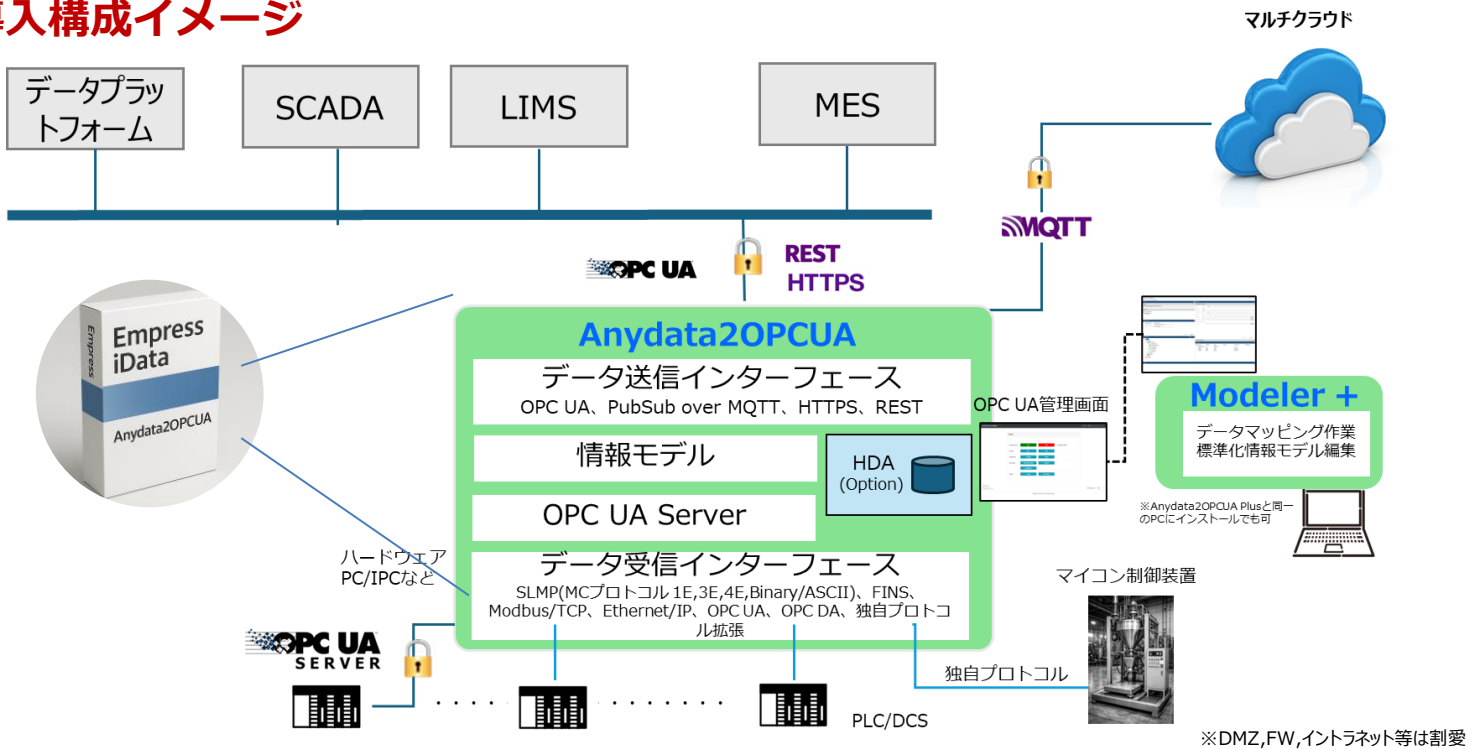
入構成イメージ

マルチクラウド

データプラットフォーム

SCADA

LIMS

MES

MQTT

OPC UA

REST
HTTPS

Empress
iData
Empress
Anydata2OPCUA

Anydata2OPCUA

データ送信インターフェース
OPC UA、PubSub over MQTT、HTTPS、REST

情報モデル

HDA
(Option)

OPC UA Server

OPC UA管理画面

Modeler +
データマッピング作業
標準化情報モデル編集

※Anydata2OPCUA Plusと同一のPCにインストールでも可

ハードウェア
PC/IPCなど

データ受信インターフェース
SLMP(MCプロトコル 1E,3E,4E,Binary/ASCII)、FINS、Modbus/TCP、Ethernet/IP、OPC UA、OPC DA、独自プロトコル拡張

マイコン制御装置

OPC UA
SERVER

独自プロトコル

PLC/DCS

※DMZ,FW,イントラネット等は割愛